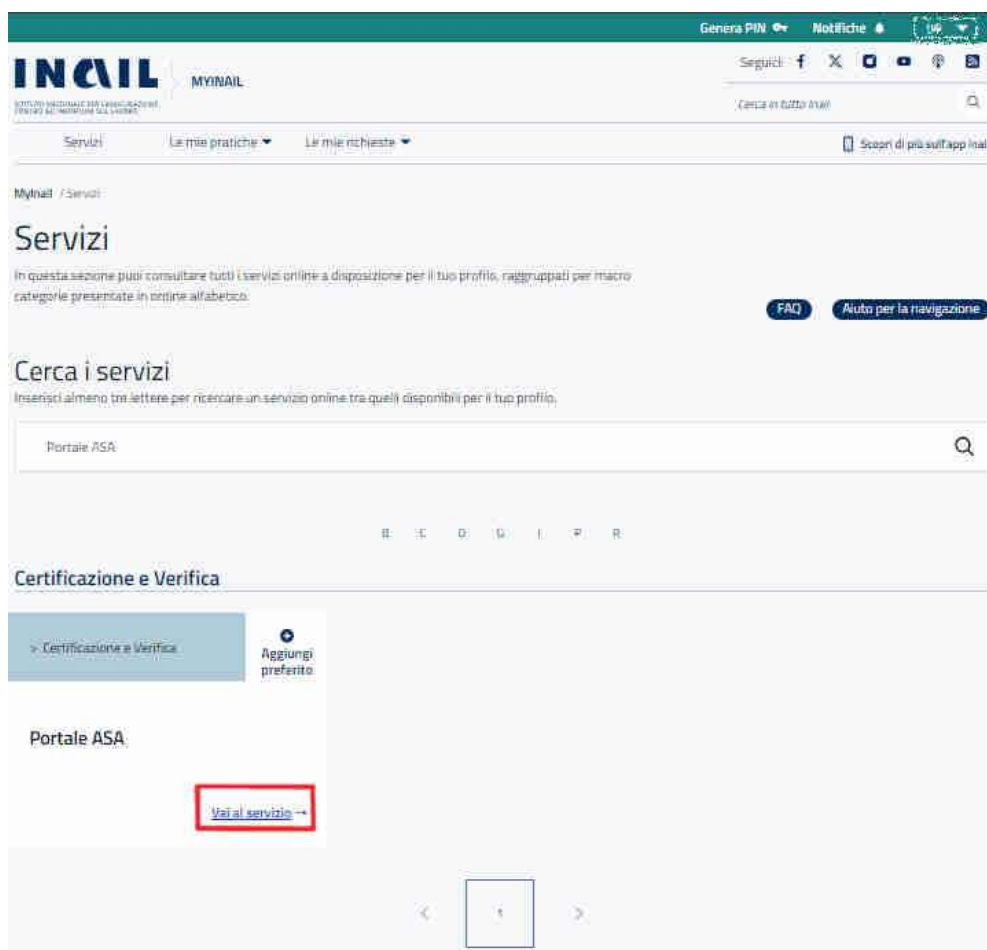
Genera PIN Notifiche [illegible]

INAIL MYINAIL
ISTITUTO NAZIONALE PER L'ASSICURAZIONE CONTRO GLI INFORTUNI SUL LAVORO

Seguici

Cerca in tutto Inail

Servizi Le mie pratiche Le mie richieste

Scopri di più sull'app Inail

MyInail / Servizi

Servizi

In questa sezione puoi consultare tutti i servizi online a disposizione per il tuo profilo, raggruppati per macro categorie presentate in ordine alfabetico.

FAQ Aiuto per la navigazione

Cerca i servizi

Inserisci almeno tre lettere per ricercare un servizio online tra quelli disponibili per il tuo profilo.

Portale ASA

B C D G I P R

Certificazione e Verifica

> Certificazione e Verifica

Aggiungi preferito

Portale ASA

Vai al servizio →

< 1 >